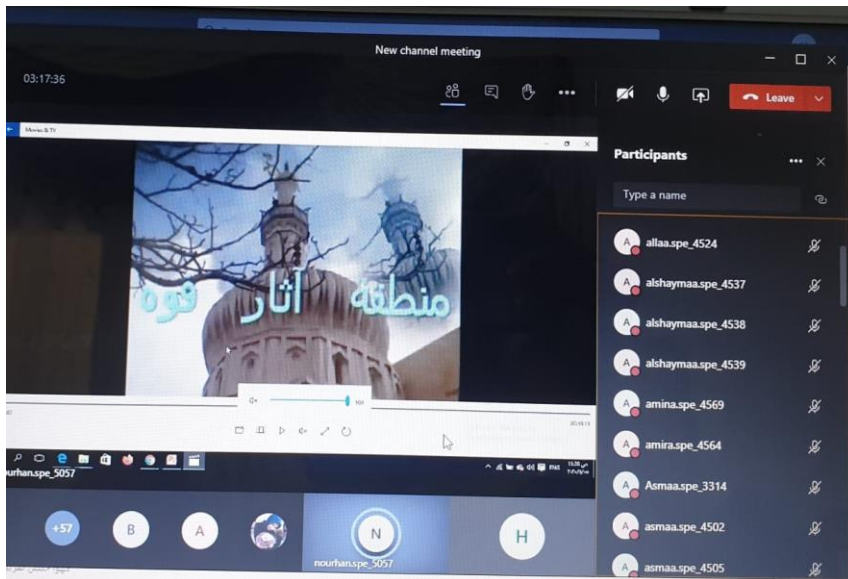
New channel meeting

03:17:36

Leave

Movies & TV

منطقة آثار قوه

100

nourhan.spe_5057

+57

B

A

N

H

nourhan.spe_5057

Participants

Type a name

allaa.spe_4524

alshaymaa.spe_4537

alshaymaa.spe_4538

alshaymaa.spe_4539

amina.spe_4569

amira.spe_4564

Asmaa.spe_3314

asmaa.spe_4502

asmaa.spe_4505